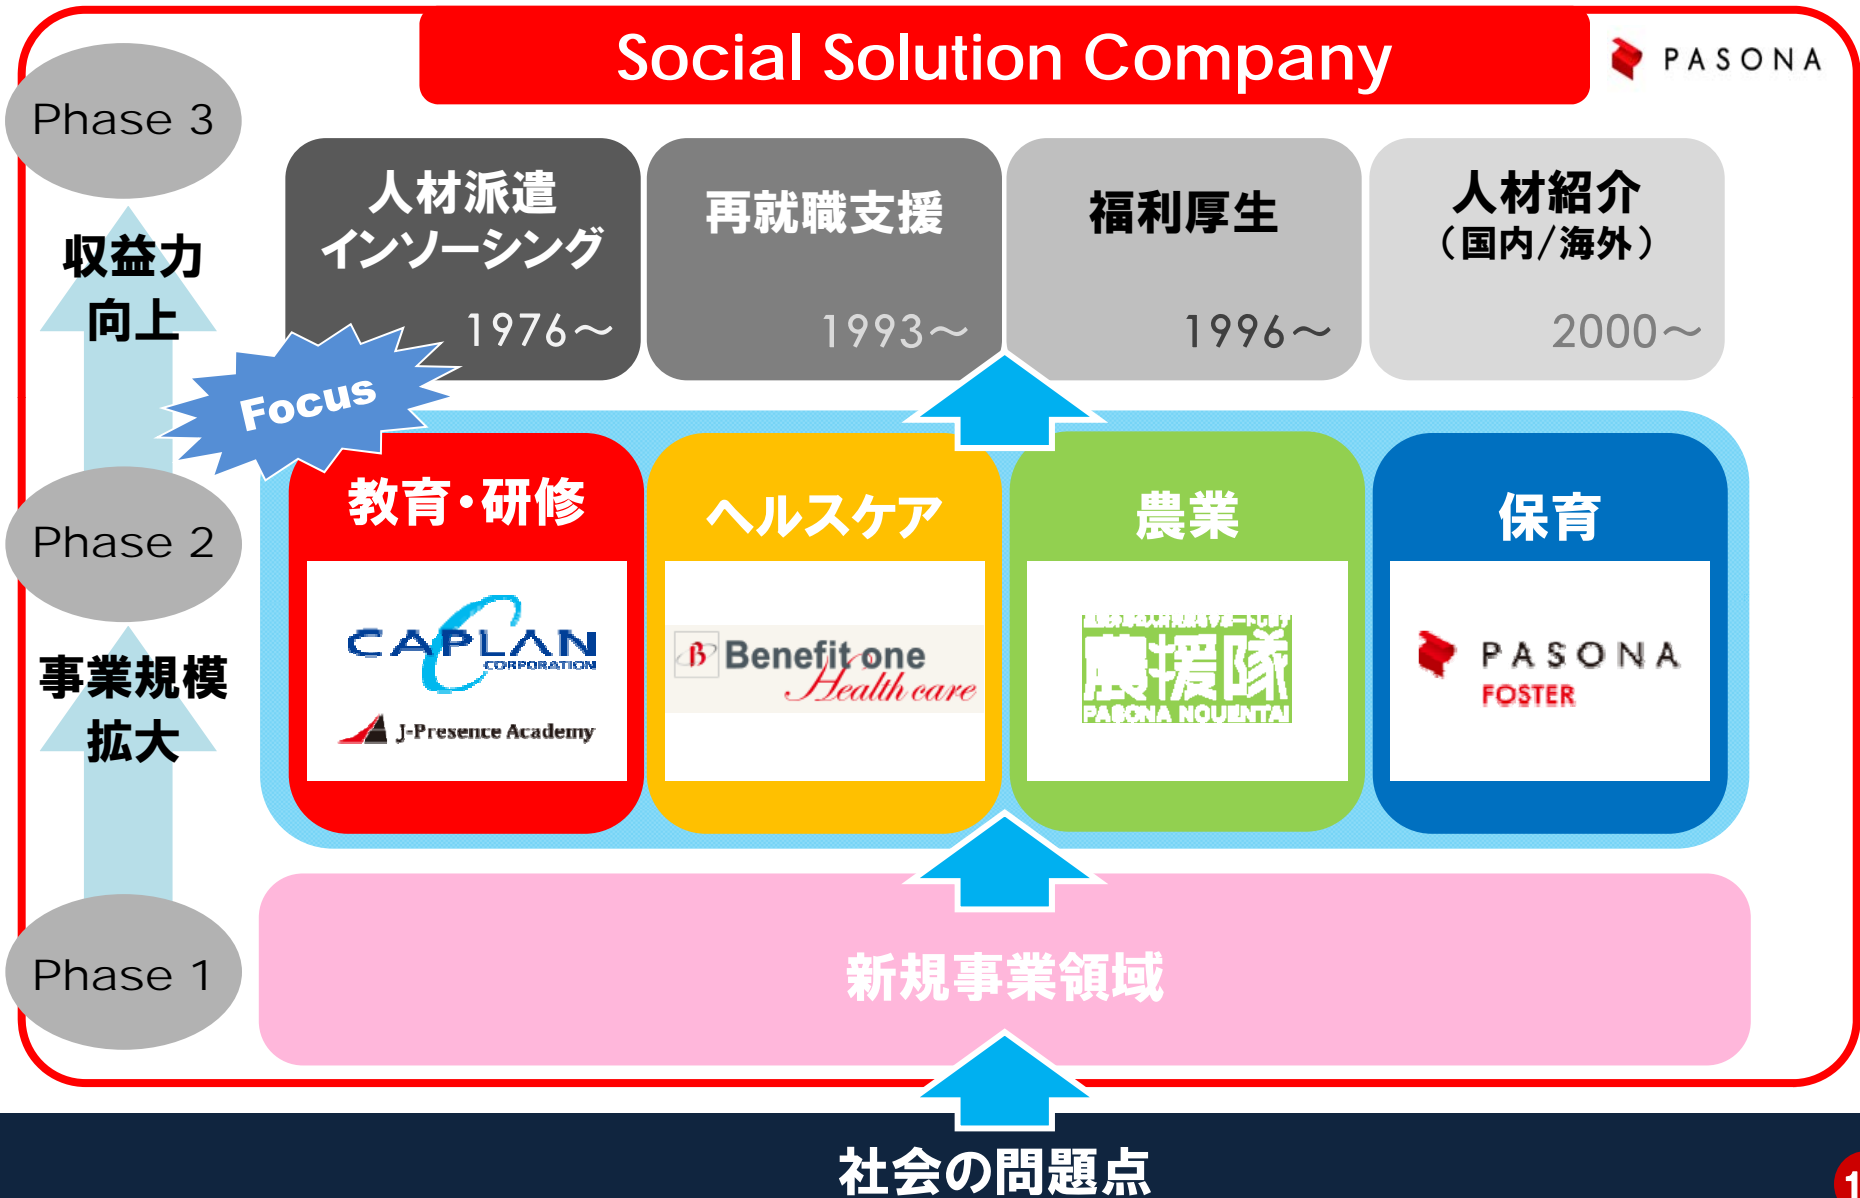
Social Solution Company

PASONA

Phase 3

収益力向上

人材派遣
インソーシング
1976～

再就職支援
1993～

福利厚生
1996～

人材紹介
（国内/海外）
2000～

Focus

Phase 2

事業規模拡大

教育・研修
CAPLAN CORPORATION
J-Presence Academy

ヘルスケア
Benefit one Health care

農業
農援隊
PASONA NOUENTAI

保育
PASONA FOSTER

Phase 1

新規事業領域

社会の問題点